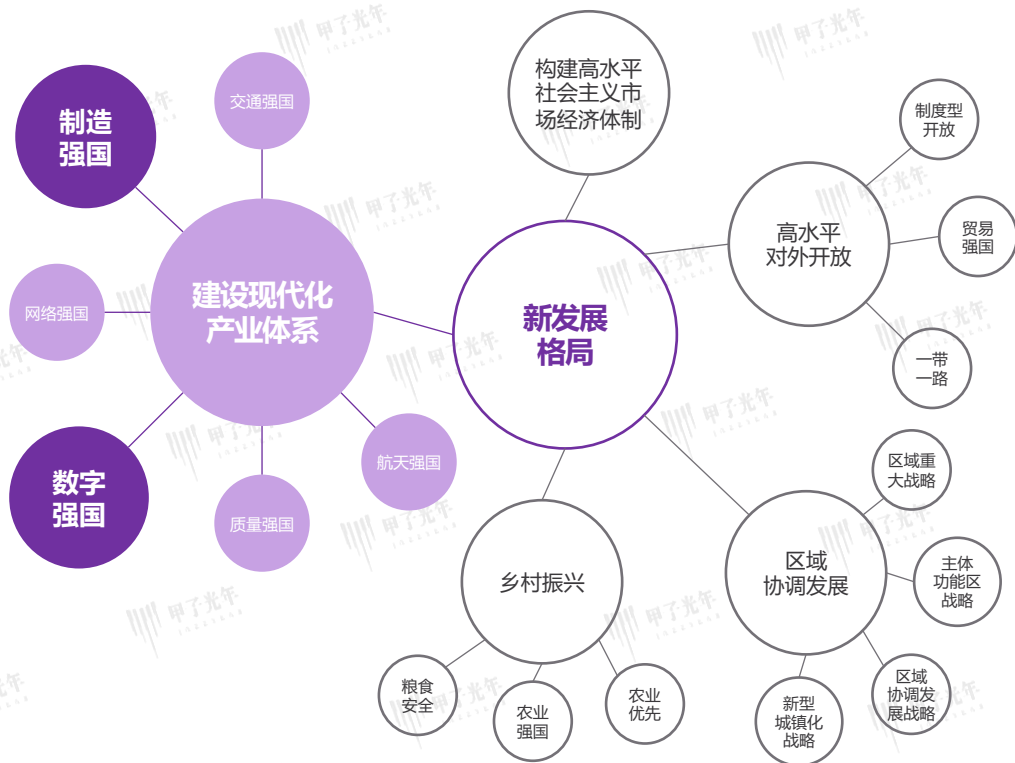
制造强国

交通强国

构建高水平社会主义市场经济体制

制度型开放

高水平对外开放

贸易强国

网络强国

建设现代化产业体系

新发展格局

一带一路

数字强国

航天强国

质量强国

区域重大战略

乡村振兴

区域协调发展

主体功能区战略

粮食安全

农业强国

农业优先

新型城镇化战略

区域协调发展战略

甲子光年

甲子光年

甲子光年

甲子光年

甲子光年

甲子光年

甲子光年

甲子光年

甲子光年

甲子光年